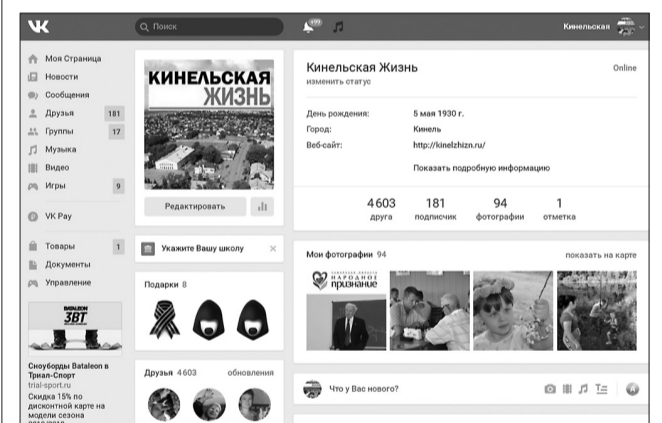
Поиск

99

Кинельская

Моя Страница
Новости
Сообщения
Друзья 181
Группы 17
Музыка
Видео
Игры 9

VK Pay

Товары 1
Документы
Управление

BATALEON
ЗВТ

Сноуборды Bataleon в Триал-Спорт
trial-sport.ru
Скидка 15% по дисконтной карте на модели сезона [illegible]

КИНЕЛЬСКАЯ ЖИЗНЬ

Редактировать

Укажите Вашу школу

Подарки 8

Друзья 4 603 обновления

Кинельская Жизнь
изменить статус
Online

День рождения: 5 мая 1930 г.
Город: Кинель
Веб-сайт: http://kinelzhizn.ru/

Показать подробную информацию

4 603 друга
181 подписчик
94 фотографии
1 отметка

Мои фотографии 94
показать на карте

НАРОДНОЕ ПРИЗНАНИЕ

Что у Вас нового?